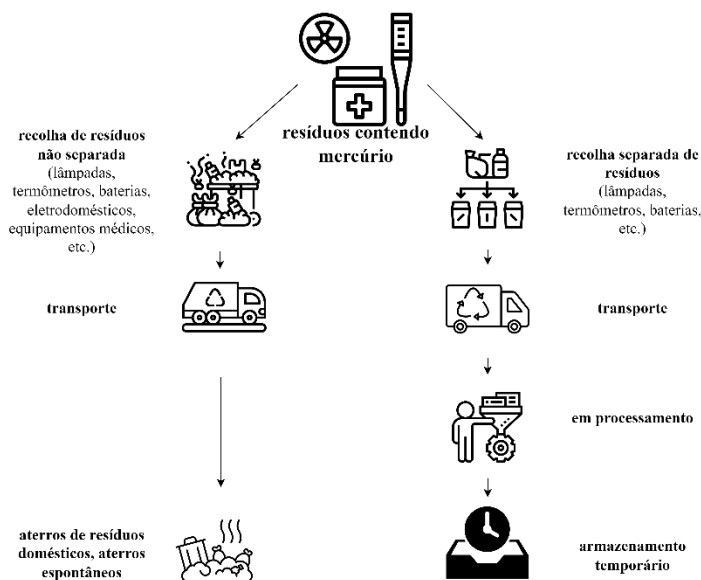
resíduos contendo mercúrio

recolha de resíduos não separada (lâmpadas, termômetros, baterias, eletrodomésticos, equipamentos médicos, etc.)

transporte

aterros de resíduos domésticos, aterros espontâneos

recolha separada de resíduos (lâmpadas, termômetros, baterias, etc.)

transporte

em processamento

armazenamento temporário